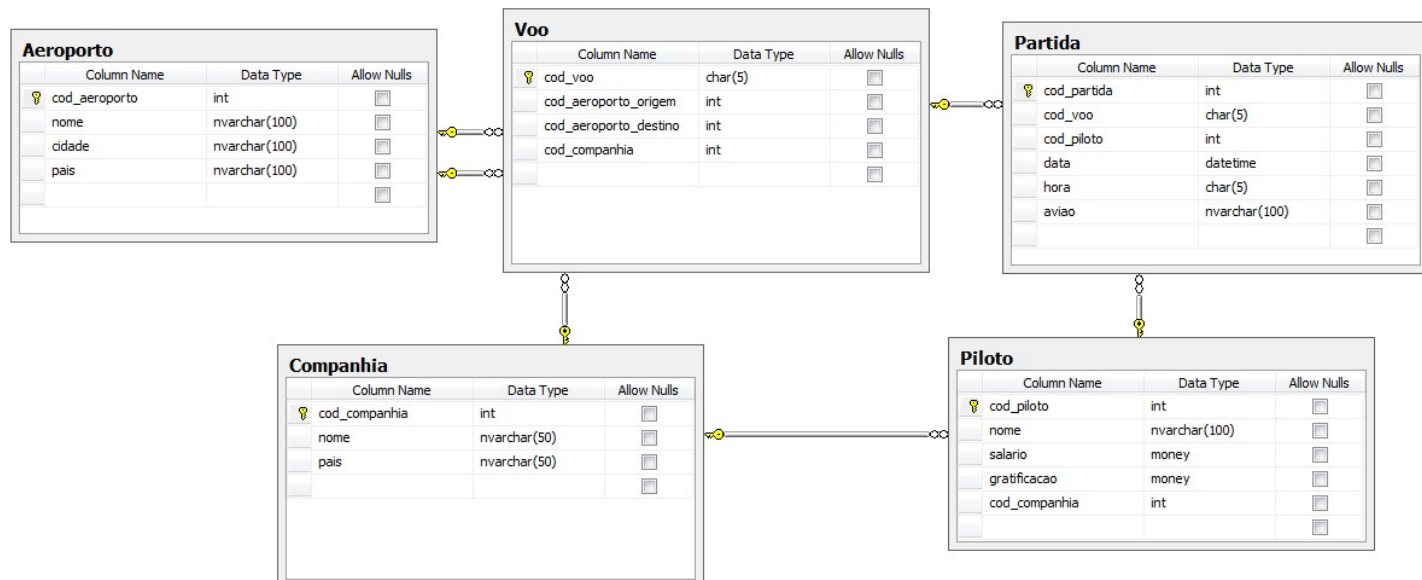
**Aeroporto**

| Column Name | Data Type | Allow Nulls |
|---|---|---|
| cod_aeroporto | int | |
| nome | nvarchar(100) | |
| cidade | nvarchar(100) | |
| pais | nvarchar(100) | |

**Voo**

| Column Name | Data Type | Allow Nulls |
|---|---|---|
| cod_voo | char(5) | |
| cod_aeroporto_origem | int | |
| cod_aeroporto_destino | int | |
| cod_companhia | int | |

**Partida**

| Column Name | Data Type | Allow Nulls |
|---|---|---|
| cod_partida | int | |
| cod_voo | char(5) | |
| cod_piloto | int | |
| data | datetime | |
| hora | char(5) | |
| aviao | nvarchar(100) | |

**Companhia**

| Column Name | Data Type | Allow Nulls |
|---|---|---|
| cod_companhia | int | |
| nome | nvarchar(50) | |
| pais | nvarchar(50) | |

**Piloto**

| Column Name | Data Type | Allow Nulls |
|---|---|---|
| cod_piloto | int | |
| nome | nvarchar(100) | |
| salario | money | |
| gratificacao | money | |
| cod_companhia | int | |